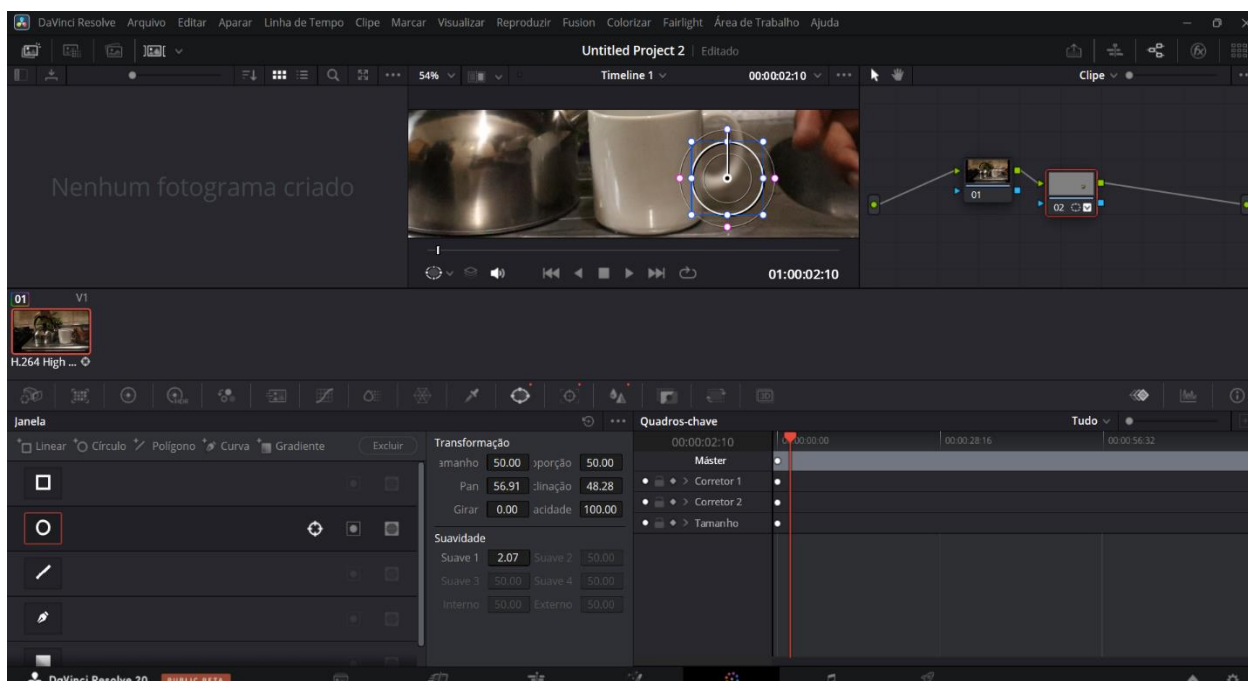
DaVinci Resolve Arquivo Editar Aparar Linha de Tempo Clipe Marcar Visualizar Reproduzir Fusion Colorizar Fairlight Área de Trabalho Ajuda

Untitled Project 2 | Editado

54% Timeline 1 00:00:02:10 Clipe

Nenhum fotograma criado

01:00:02:10

01 02

01 V1

H.264 High ...

Janela

Linear Círculo Polígono Curva Gradiente Excluir

Transformação

amanho 50.00 oporção 50.00

Pan 56.91 clinação 48.28

Girar 0.00 acidade 100.00

Suavidade

Suave 1 2.07 Suave 2 50.00

Suave 3 50.00 Suave 4 50.00

Interno 50.00 Externo 50.00

Quadros-chave

Tudo

00:00:02:10 00:00:00 00:00:28:16 00:00:56:32

Máster

Corretor 1

Corretor 2

Tamanho

DaVinci Resolve 20 PUBLIC BETA